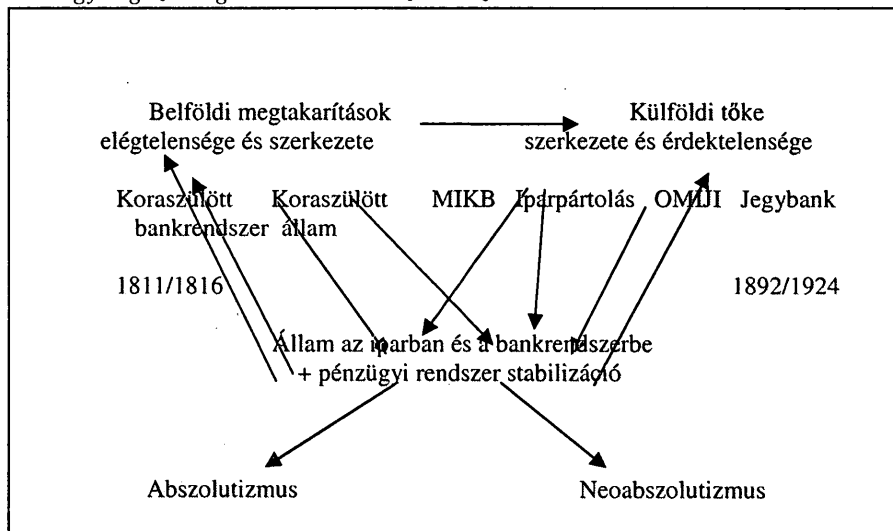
Belföldi megtakarítások elégtelensége és szerkezete

Külföldi tőke szerkezete és érdektelensége

Koraszülött bankrendszer

Koraszülött állam

MIKB

Iparpártolás

OMIJI

Jegybank

1811/1816

1892/1924

Állam az iparban és a bankrendszerbe + pénzügyi rendszer stabilizáció

Abszolutizmus

Neoabszolutizmus